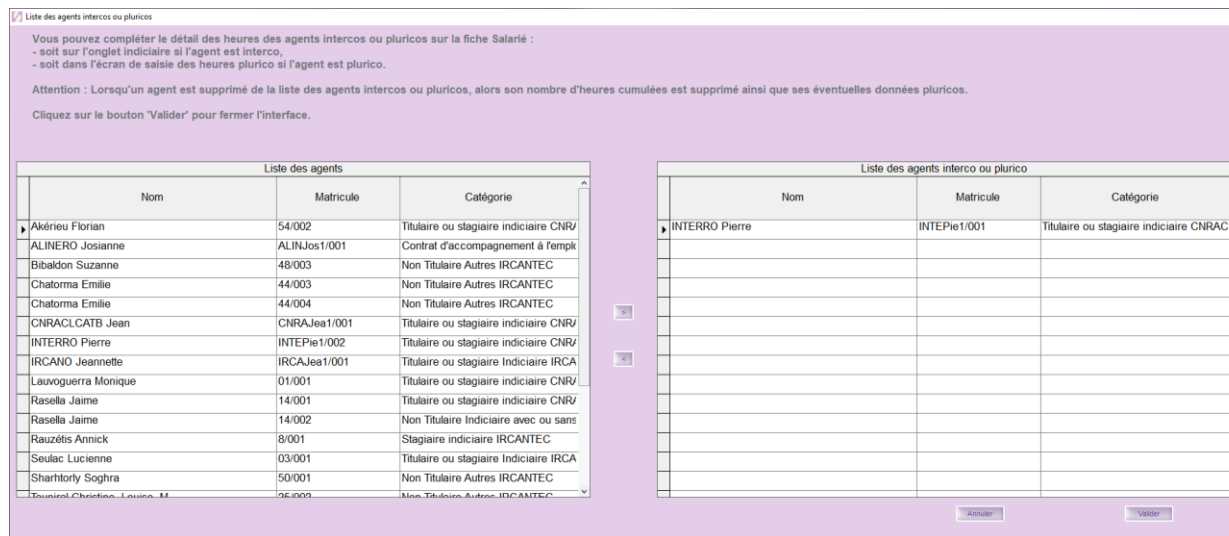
Liste des agents intercos ou pluricos

Vous pouvez compléter le détail des heures des agents intercos ou pluricos sur la fiche Salarié :
- soit sur l'onglet indiciaire si l'agent est interco,
- soit dans l'écran de saisie des heures plurico si l'agent est plurico.

Attention : Lorsqu'un agent est supprimé de la liste des agents intercos ou pluricos, alors son nombre d'heures cumulées est supprimé ainsi que ses éventuelles données pluricos.

Cliquez sur le bouton 'Valider' pour fermer l'interface.

Liste des agents

| Nom | Matricule | Catégorie |
|---|---|---|
| Akérieu Florian | 54/002 | Titulaire ou stagiaire indiciaire CNR/ |
| ALINERO Josianne | ALINJos1/001 | Contrat d'accompagnement à l'empl |
| Bibaldon Suzanne | 48/003 | Non Titulaire Autres IRCANTEC |
| Chatorma Emilie | 44/003 | Non Titulaire Autres IRCANTEC |
| Chatorma Emilie | 44/004 | Non Titulaire Autres IRCANTEC |
| CNRACLCATB Jean | CNRAJea1/001 | Titulaire ou stagiaire indiciaire CNR/ |
| INTERRO Pierre | INTEPie1/002 | Titulaire ou stagiaire indiciaire CNR/ |
| IRCANO Jeannette | IRCAJea1/001 | Titulaire ou stagiaire Indiciaire IRCA |
| Lauvoguerra Monique | 01/001 | Titulaire ou stagiaire indiciaire CNR/ |
| Rasella Jaime | 14/001 | Titulaire ou stagiaire indiciaire CNR/ |
| Rasella Jaime | 14/002 | Non Titulaire Indiciaire avec ou sans |
| Rauzétis Annick | 8/001 | Stagiaire indiciaire IRCANTEC |
| Seulac Lucienne | 03/001 | Titulaire ou stagiaire Indiciaire IRCA |
| Sharhtorly Soghra | 50/001 | Non Titulaire Autres IRCANTEC |
| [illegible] | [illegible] | Non Titulaire Autres IRCANTEC |

>
<

Liste des agents interco ou plurico

| Nom | Matricule | Catégorie |
|---|---|---|
| INTERRO Pierre | INTEPie1/001 | Titulaire ou stagiaire indiciaire CNRAC |

Annuler
Valider